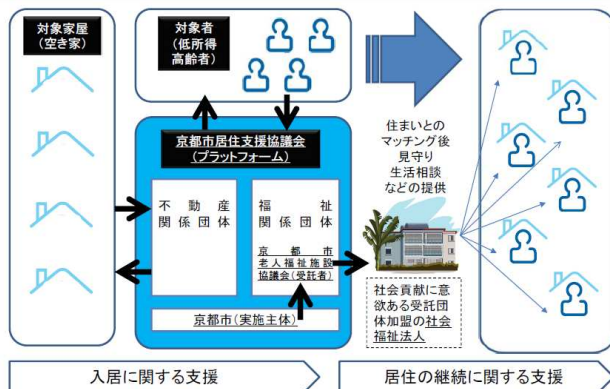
対象家屋
(空き家)

対象者
(低所得
高齢者)

京都市居住支援協議会
(プラットフォーム)

不動産
関係団体

福祉
関係団体

京都市
老人福祉施設
協議会(受託者)

京都市(実施主体)

住まいとの
マッチング後
見守り
生活相談
などの提供

社会貢献に意
欲ある受託団
体加盟の社会
福祉法人

入居に関する支援

居住の継続に関する支援